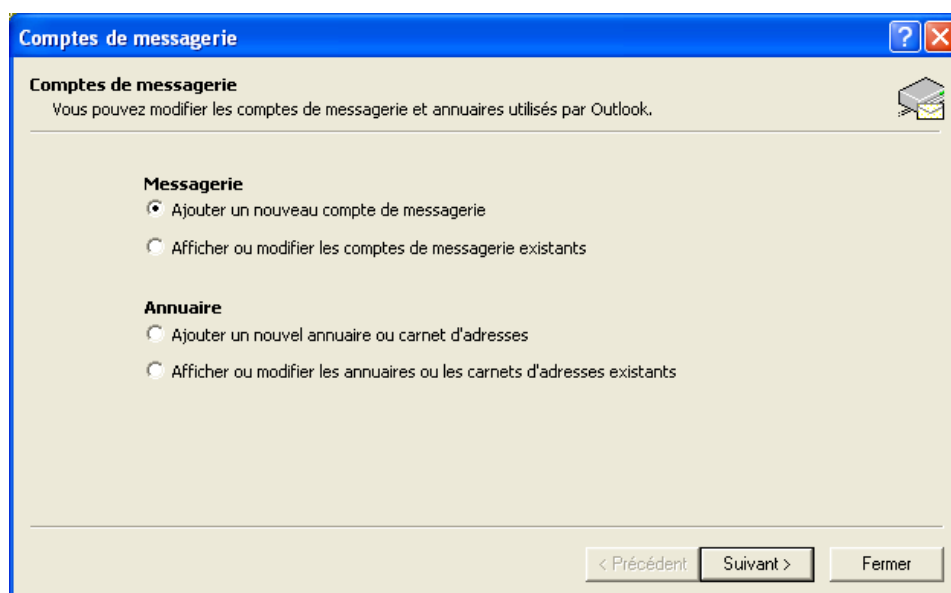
Comptes de messagerie

Comptes de messagerie
Vous pouvez modifier les comptes de messagerie et annuaires utilisés par Outlook.

Messagerie
Ajouter un nouveau compte de messagerie
Afficher ou modifier les comptes de messagerie existants

Annuaire
Ajouter un nouvel annuaire ou carnet d'adresses
Afficher ou modifier les annuaires ou les carnets d'adresses existants

< Précédent Suivant > Fermer